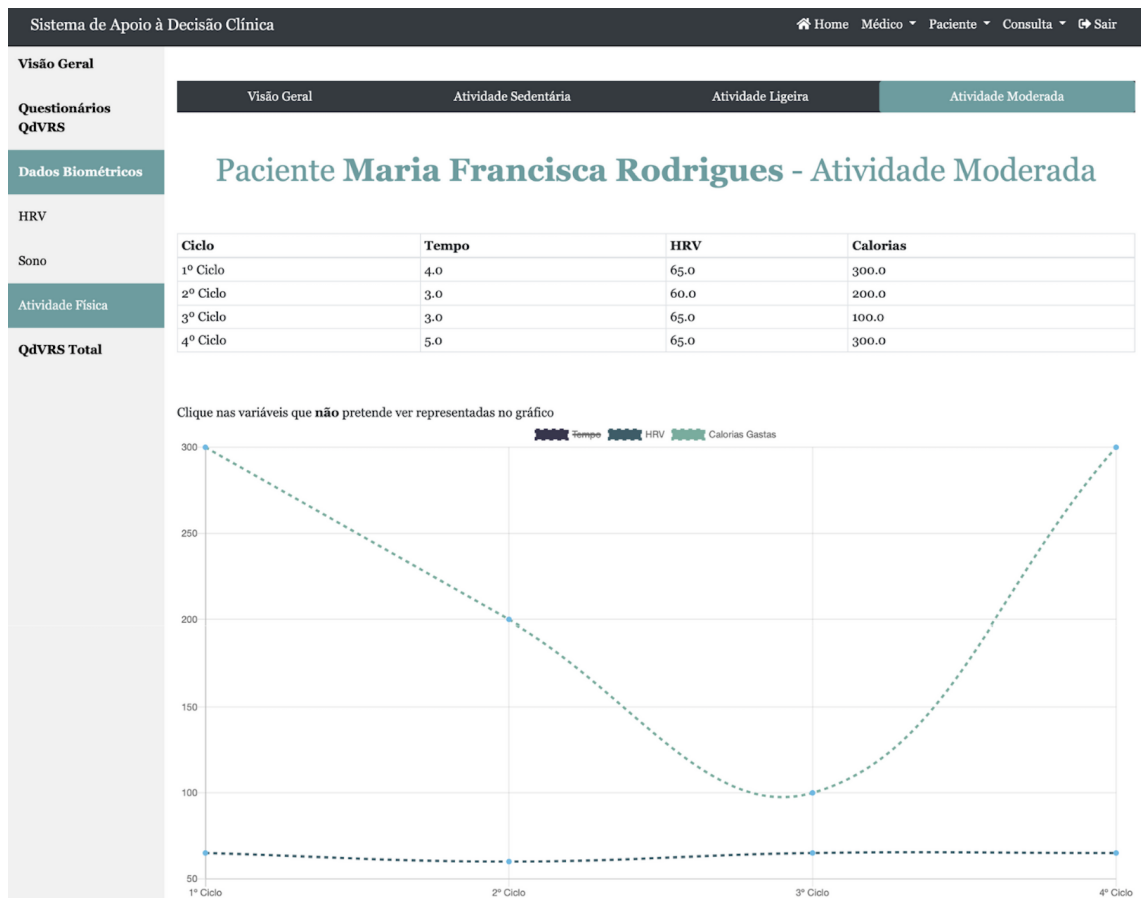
Sistema de Apoio à Decisão Clínica

Home Médico ▾ Paciente ▾ Consulta ▾ Sair

Visão Geral

Questionários QdVRS

Dados Biométricos

HRV

Sono

Atividade Física

QdVRS Total

Visão Geral | Atividade Sedentária | Atividade Ligeira | Atividade Moderada

Paciente **Maria Francisca Rodrigues** - Atividade Moderada

| Ciclo | Tempo | HRV | Calorias |
|---|---|---|---|
| 1º Ciclo | 4.0 | 65.0 | 300.0 |
| 2º Ciclo | 3.0 | 60.0 | 200.0 |
| 3º Ciclo | 3.0 | 65.0 | 100.0 |
| 4º Ciclo | 5.0 | 65.0 | 300.0 |

Clique nas variáveis que **não** pretende ver representadas no gráfico

~~Tempo~~ HRV Calorias Gastas

300
250
200
150
100
50

1º Ciclo 2º Ciclo 3º Ciclo 4º Ciclo